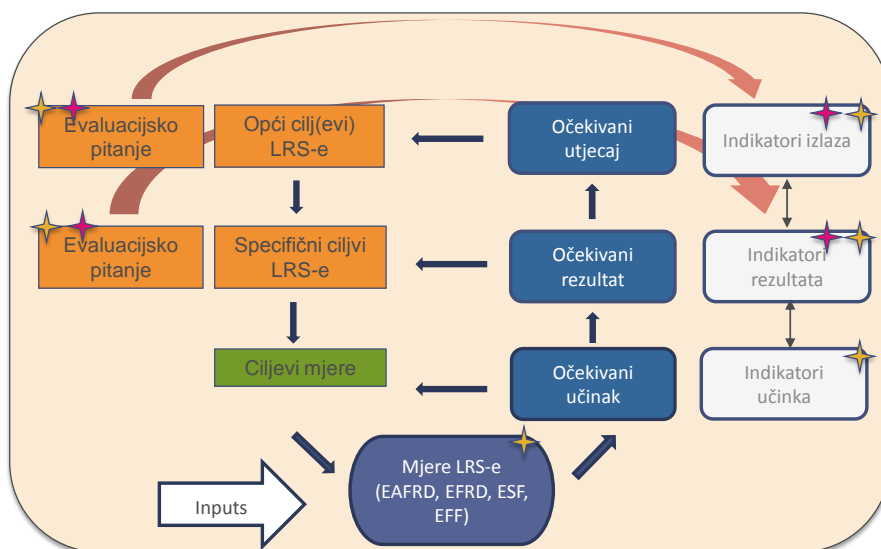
Evaluacijsko pitanje

Opći cilj(evi) LRS-e

Očekivani utjecaj

Indikatori izlaza

Evaluacijsko pitanje

Specifični ciljvi LRS-e

Očekivani rezultat

Indikatori rezultata

Ciljevi mjere

Očekivani učinak

Indikatori učinka

Mjere LRS-e (EAFRD, EFRD, ESF, EFF)

Inputs